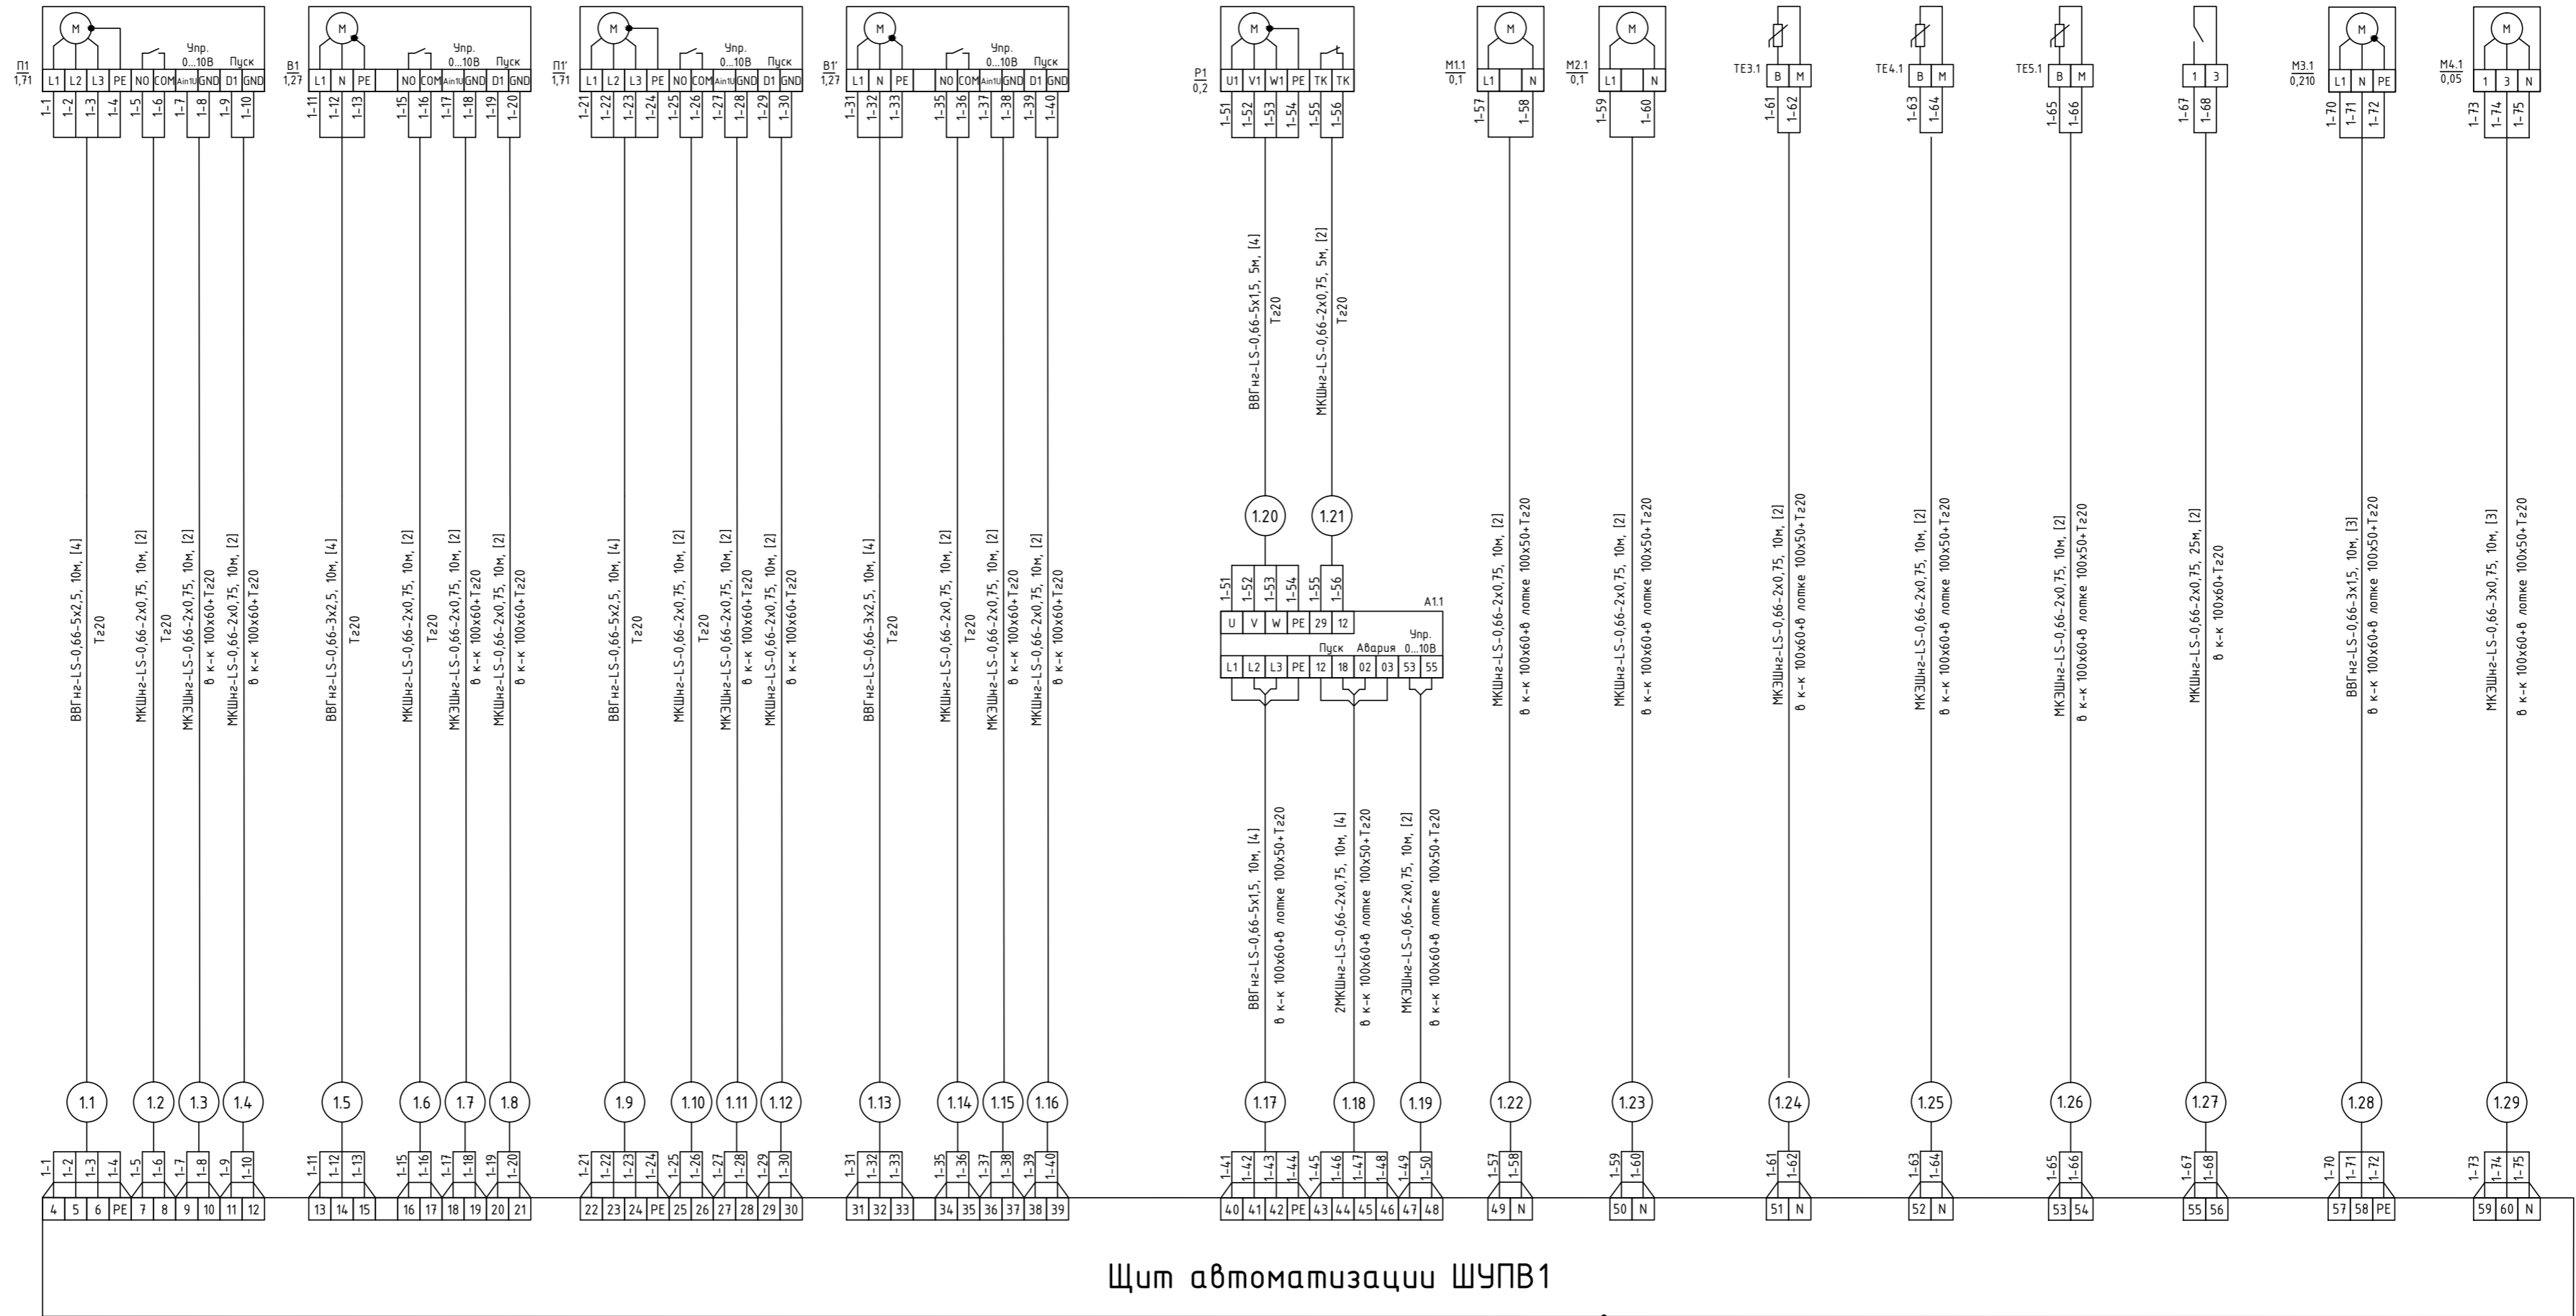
П1
1,71
M
Упр. 0...10В
Пуск
L1 L2 L3 PE NO COM Ain1U GND D1 GND
1-1 1-2 1-3 1-4 1-5 1-6 1-7 1-8 1-9 1-10

В1
1,27
M
Упр. 0...10В
Пуск
L1 N PE NO COM Ain1U GND D1 GND
1-11 1-12 1-13 1-15 1-16 1-17 1-18 1-19 1-20

П1'
1,71
M
Упр. 0...10В
Пуск
L1 L2 L3 PE NO COM Ain1U GND D1 GND
1-21 1-22 1-23 1-24 1-25 1-26 1-27 1-28 1-29 1-30

В1'
1,27
M
Упр. 0...10В
Пуск
L1 N PE NO COM Ain1U GND D1 GND
1-31 1-32 1-33 1-35 1-36 1-37 1-38 1-39 1-40

Р1
0,2
M
U1 V1 W1 PE TK TK
1-51 1-52 1-53 1-54 1-55 1-56

М1.1
0,1
M
L1 N
1-57 1-58

М2.1
0,1
M
L1 N
1-59 1-60

ТЕ3.1
B M
1-61 1-62

ТЕ4.1
B M
1-63 1-64

ТЕ5.1
B M
1-65 1-66

1 3
1-67 1-68

М3.1
0,210
M
L1 N PE
1-70 1-71 1-72

М4.1
0,05
M
1 3 N
1-73 1-74 1-75

ВВГнг-LS-0,66-5х2,5, 10м, [4] Тг20
МКШнг-LS-0,66-2х0,75, 10м, [2] Тг20
МКЭШнг-LS-0,66-2х0,75, 10м, [2] в к-к 100х60+Тг20
МКШнг-LS-0,66-2х0,75, 10м, [2] в к-к 100х60+Тг20
ВВГнг-LS-0,66-3х2,5, 10м, [4] Тг20
МКШнг-LS-0,66-2х0,75, 10м, [2] Тг20
МКЭШнг-LS-0,66-2х0,75, 10м, [2] в к-к 100х60+Тг20
МКШнг-LS-0,66-2х0,75, 10м, [2] в к-к 100х60+Тг20
ВВГнг-LS-0,66-5х2,5, 10м, [4] Тг20
МКШнг-LS-0,66-2х0,75, 10м, [2] Тг20
МКЭШнг-LS-0,66-2х0,75, 10м, [2] в к-к 100х60+Тг20
МКШнг-LS-0,66-2х0,75, 10м, [2] в к-к 100х60+Тг20
ВВГнг-LS-0,66-3х2,5, 10м, [4] Тг20
МКШнг-LS-0,66-2х0,75, 10м, [2] Тг20
МКЭШнг-LS-0,66-2х0,75, 10м, [2] в к-к 100х60+Тг20
МКШнг-LS-0,66-2х0,75, 10м, [2] в к-к 100х60+Тг20
ВВГнг-LS-0,66-5х1,5, 5м, [4] Тг20
МКШнг-LS-0,66-2х0,75, 5м, [2] Тг20

1.20 1.21
1-51 1-52 1-53 1-54 1-55 1-56
A1.1
U V W PE 29 12
Пуск Авария Упр. 0...10В
L1 L2 L3 PE 12 18 02 03 53 55

ВВГнг-LS-0,66-5х1,5, 10м, [4] в к-к 100х60+в лотке 100х50+Тг20
2МКШнг-LS-0,66-2х0,75, 10м, [4] в к-к 100х60+в лотке 100х50+Тг20
МКЭШнг-LS-0,66-2х0,75, 10м, [2] в к-к 100х60+в лотке 100х50+Тг20
МКШнг-LS-0,66-2х0,75, 10м, [2] в к-к 100х60+в лотке 100х50+Тг20
МКШнг-LS-0,66-2х0,75, 10м, [2] в к-к 100х60+в лотке 100х50+Тг20
МКЭШнг-LS-0,66-2х0,75, 10м, [2] в к-к 100х60+в лотке 100х50+Тг20
МКЭШнг-LS-0,66-2х0,75, 10м, [2] в к-к 100х60+в лотке 100х50+Тг20
МКЭШнг-LS-0,66-2х0,75, 10м, [2] в к-к 100х60+в лотке 100х50+Тг20
МКШнг-LS-0,66-2х0,75, 25м, [2] в к-к 100х60+Тг20
ВВГнг-LS-0,66-3х1,5, 10м, [3] в к-к 100х60+в лотке 100х50+Тг20
МКЭШнг-LS-0,66-3х0,75, 10м, [3] в к-к 100х60+в лотке 100х50+Тг20

1.1 1.2 1.3 1.4 1.5 1.6 1.7 1.8 1.9 1.10 1.11 1.12 1.13 1.14 1.15 1.16 1.17 1.18 1.19 1.22 1.23 1.24 1.25 1.26 1.27 1.28 1.29

1-1 1-2 1-3 1-4 1-5 1-6 1-7 1-8 1-9 1-10 1-11 1-12 1-13 1-15 1-16 1-17 1-18 1-19 1-20 1-21 1-22 1-23 1-24 1-25 1-26 1-27 1-28 1-29 1-30 1-31 1-32 1-33 1-35 1-36 1-37 1-38 1-39 1-40 1-41 1-42 1-43 1-44 1-45 1-46 1-47 1-48 1-49 1-50 1-57 1-58 1-59 1-60 1-61 1-62 1-63 1-64 1-65 1-66 1-67 1-68 1-70 1-71 1-72 1-73 1-74 1-75

4 5 6 PE 7 8 9 10 11 12 13 14 15 16 17 18 19 20 21 22 23 24 PE 25 26 27 28 29 30 31 32 33 34 35 36 37 38 39 40 41 42 PE 43 44 45 46 47 48 49 N 50 N 51 N 52 N 53 54 55 56 57 58 PE 59 60 N

Щит автоматизации ШУПВ1